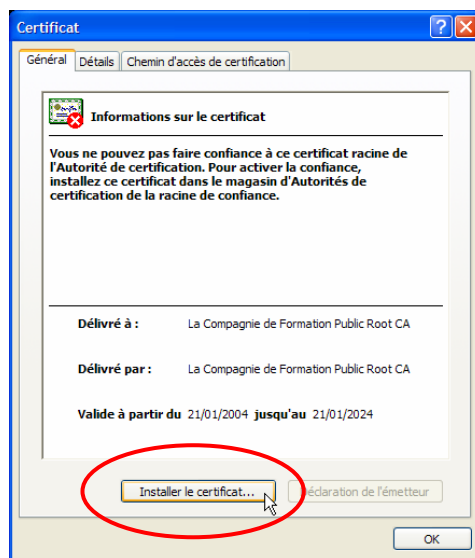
Certificat

Général | Détails | Chemin d'accès de certification

Informations sur le certificat

Vous ne pouvez pas faire confiance à ce certificat racine de l'Autorité de certification. Pour activer la confiance, installez ce certificat dans le magasin d'Autorités de certification de la racine de confiance.

Délivré à : La Compagnie de Formation Public Root CA

Délivré par : La Compagnie de Formation Public Root CA

Valide à partir du 21/01/2004 jusqu'au 21/01/2024

Installer le certificat...

Déclaration de l'émetteur

OK